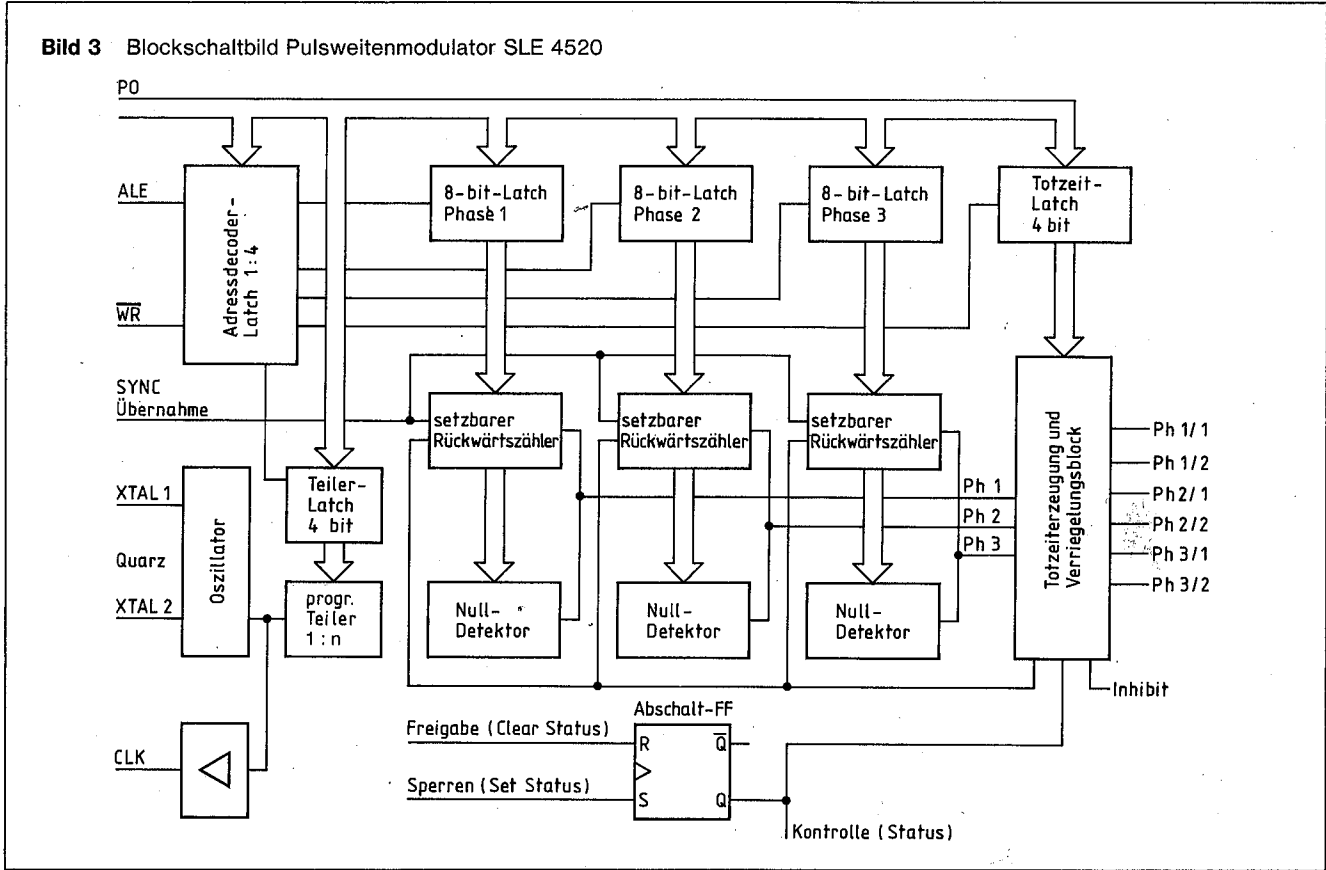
**Bild 3** Blockschaltbild Pulsweitenmodulator SLE 4520

P0

ALE

$\overline{WR}$

Adressdecoder-Latch 1:4

8-bit-Latch Phase 1

8-bit-Latch Phase 2

8-bit-Latch Phase 3

Totzeit-Latch 4 bit

SYNC Übernahme

setzbarer Rückwärtszähler

setzbarer Rückwärtszähler

setzbarer Rückwärtszähler

Totzeiterzeugung und Verriegelungsblock

Ph 1/1

Ph 1/2

Ph 2/1

Ph 2/2

Ph 3/1

Ph 3/2

XTAL 1

Quarz

XTAL 2

Oszilator

Teiler-Latch 4 bit

progr. Teiler 1 : n

Ph 1

Ph 2

Ph 3

Null-Detektor

Null-Detektor

Null-Detektor

Inhibit

Abschalt-FF

Freigabe (Clear Status)

R

$\overline{Q}$

Sperren (Set Status)

S

Q

CLK

Kontrolle (Status)